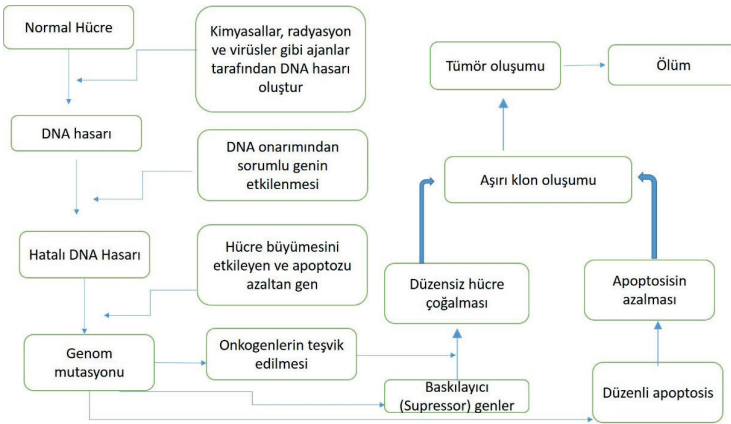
Normal Hücre

Kimyasallar, radyasyon ve virüsler gibi ajanlar tarafından DNA hasarı oluştur

DNA hasarı

DNA onarımından sorumlu genin etkilenmesi

Hatalı DNA Hasarı

Hücre büyümesini etkileyen ve apoptozu azaltan gen

Genom mutasyonu

Onkogenlerin teşvik edilmesi

Baskılayıcı (Supressor) genler

Düzenli apoptosis

Düzensiz hücre çoğalması

Apoptosisin azalması

Aşırı klon oluşumu

Tümör oluşumu

Ölüm